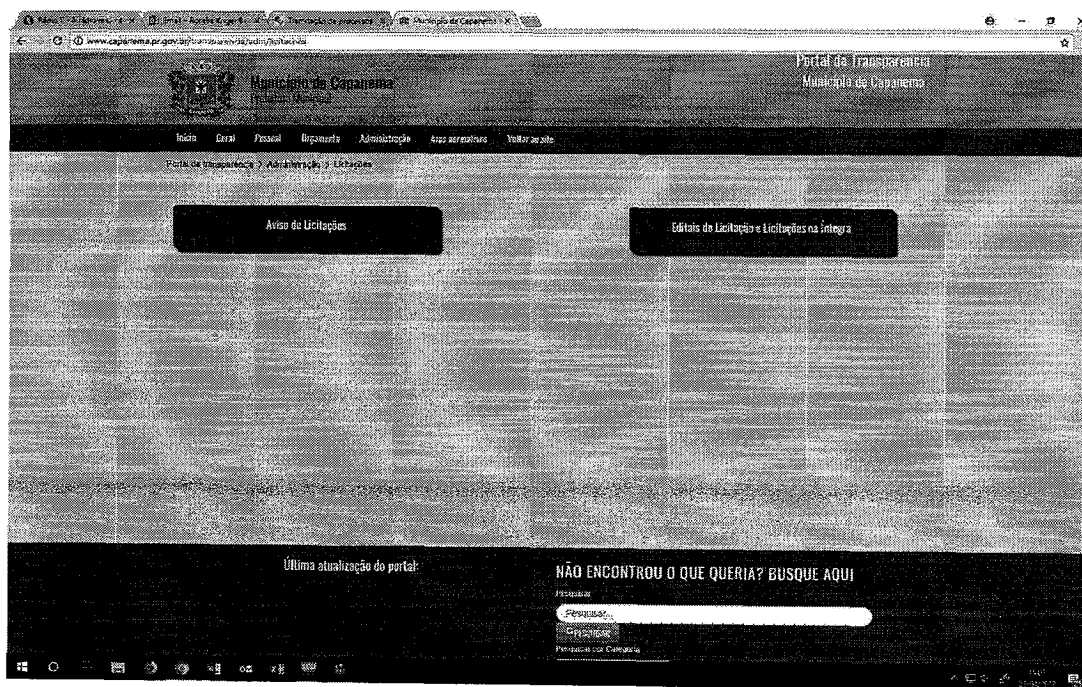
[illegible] Município de Capanema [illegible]

www.capanema.pr.gov.br/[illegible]

Município de Capanema
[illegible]

Portal da Transparência
Município de Capanema

Início Geral Pessoal Orçamento Administração Atos normativos Voltar ao site

Portal da transparência > Administração > Licitações

Aviso de Licitações

Editais de Licitação e Licitações na Íntegra

Última atualização do portal:

NÃO ENCONTROU O QUE QUERIA? BUSQUE AQUI

Pesquisar

Pesquisar...

Pesquisar

Pesquisar por Categoria